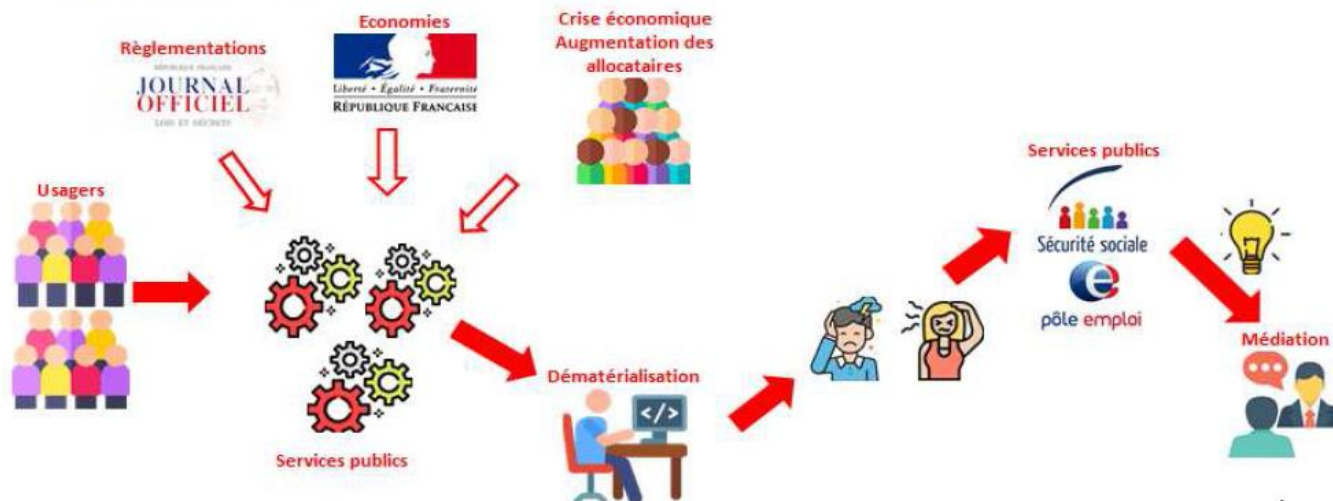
Règlementations

RÉPUBLIQUE FRANÇAISE
JOURNAL OFFICIEL
LOIS ET DÉCRETS

Economies

Liberté • Égalité • Fraternité
RÉPUBLIQUE FRANCAISE

Crise économique
Augmentation des allocataires

Usagers

Services publics

Dématérialisation

</>

Services publics

Sécurité sociale

pôle emploi

Médiation